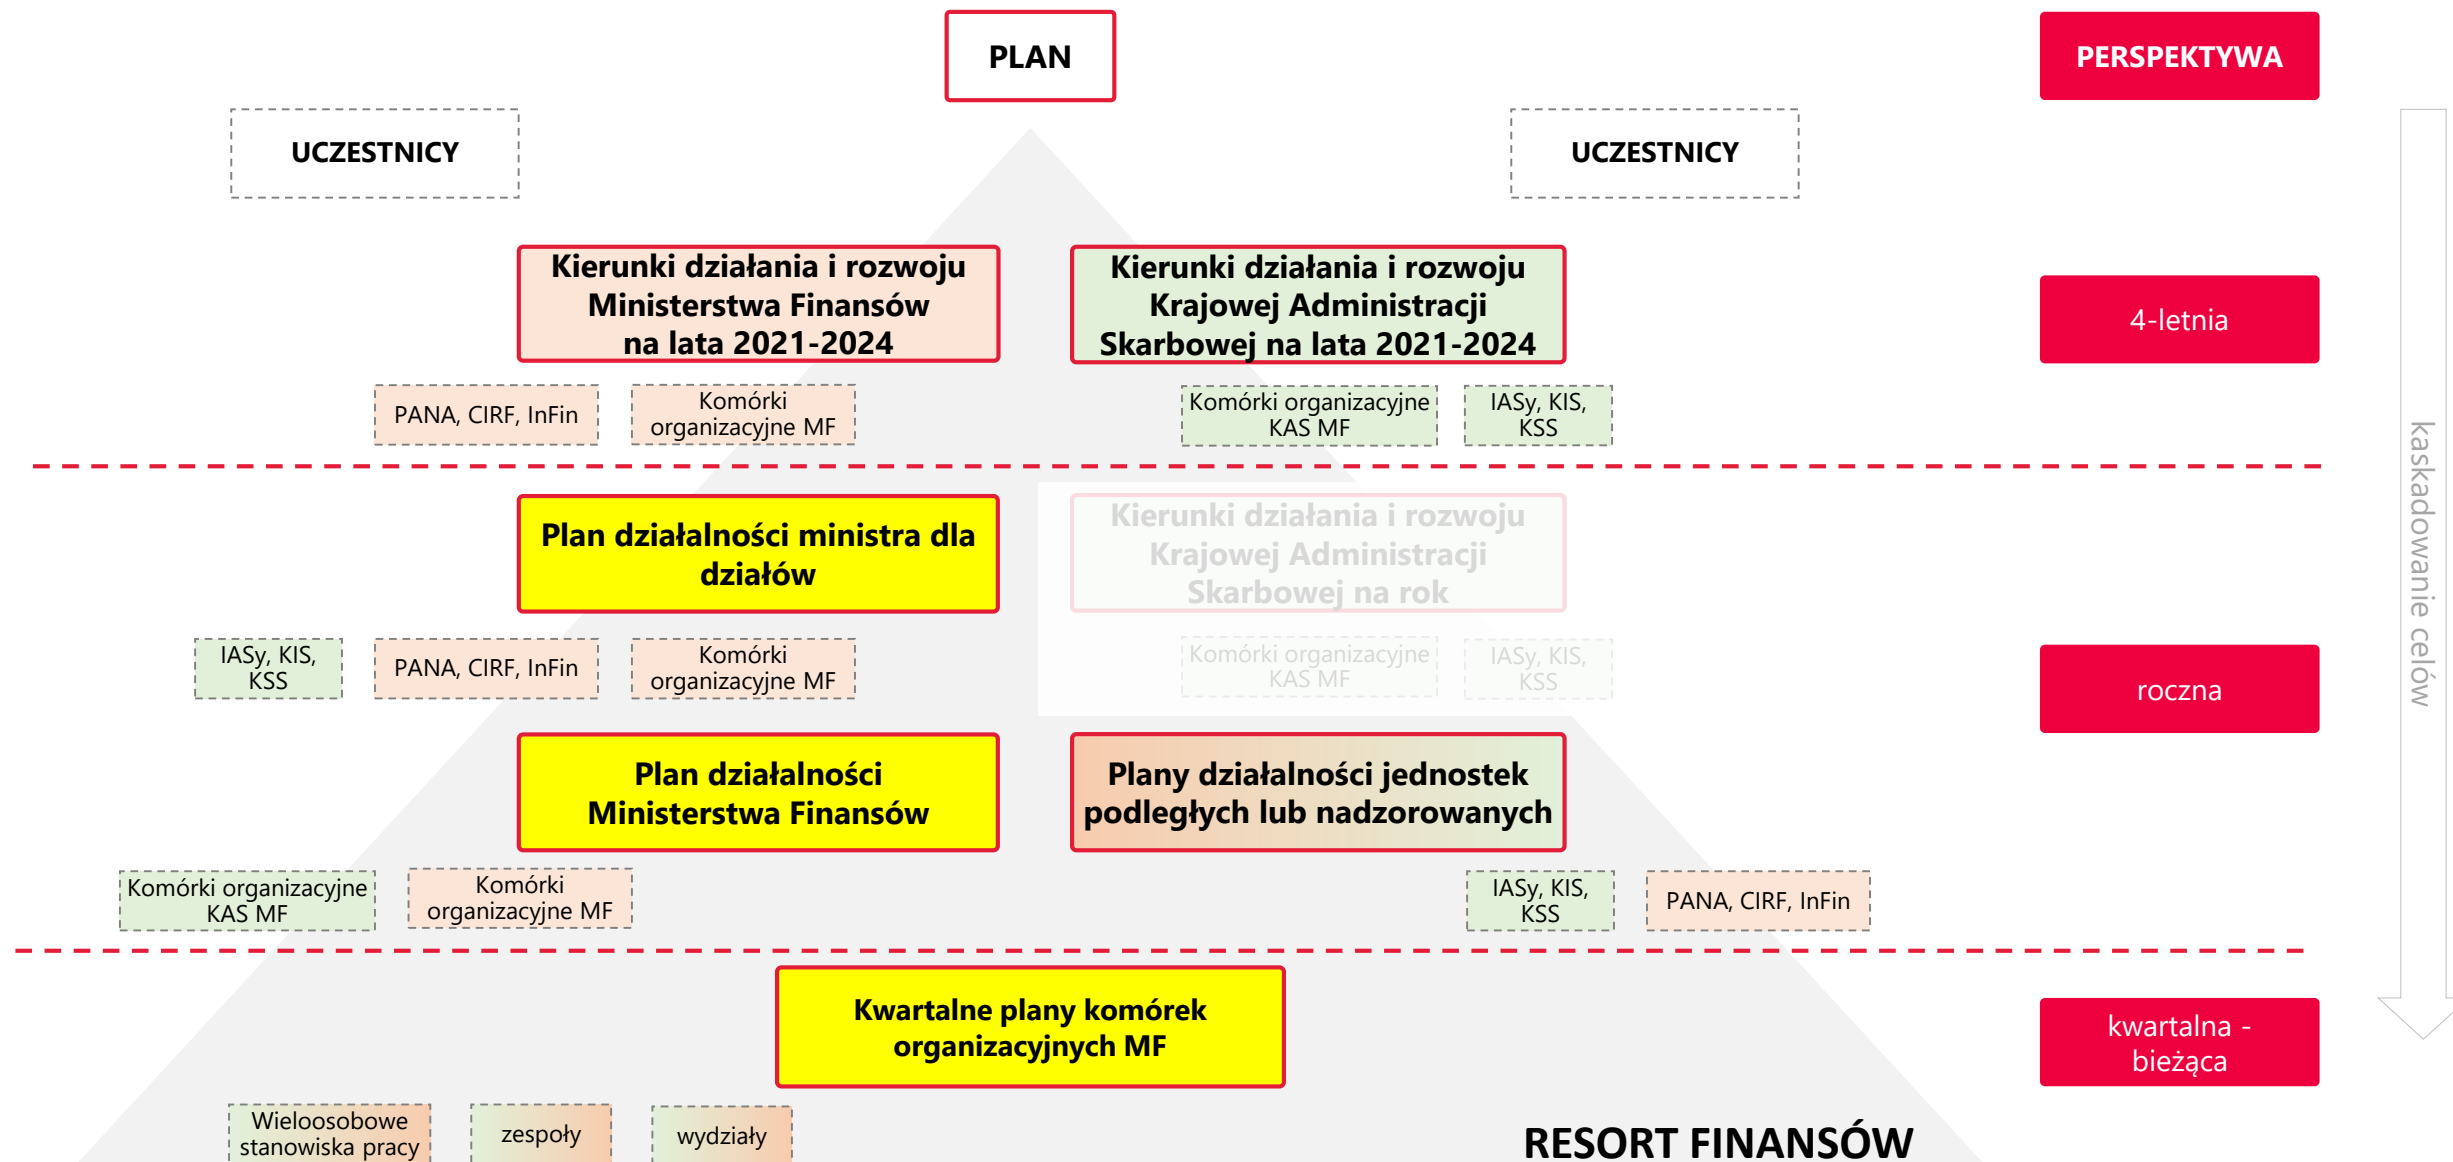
PLAN

PERSPEKTYWA

UCZESTNICY

UCZESTNICY

Kierunki działania i rozwoju Ministerstwa Finansów na lata 2021-2024

Kierunki działania i rozwoju Krajowej Administracji Skarbowej na lata 2021-2024

4-letnia

PANA, CIRF, InFin

Komórki organizacyjne MF

Komórki organizacyjne KAS MF

IASy, KIS, KSS

Plan działalności ministra dla działów

Kierunki działania i rozwoju Krajowej Administracji Skarbowej na rok

IASy, KIS, KSS

PANA, CIRF, InFin

Komórki organizacyjne MF

Komórki organizacyjne KAS MF

IASy, KIS, KSS

roczna

kaskadowanie celów

Plan działalności Ministerstwa Finansów

Plany działalności jednostek podległych lub nadzorowanych

Komórki organizacyjne KAS MF

Komórki organizacyjne MF

IASy, KIS, KSS

PANA, CIRF, InFin

Kwartalne plany komórek organizacyjnych MF

kwartalna - bieżąca

Wieloosobowe stanowiska pracy

zespoły

wydziały

RESORT FINANSÓW